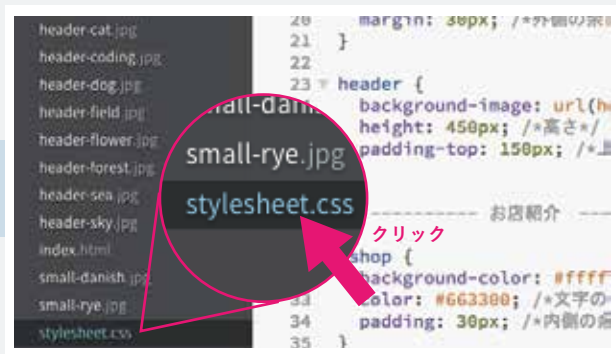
header-cat.jpg
header-coding.jpg
header-dog.jpg
header-field.jpg
header-flower.jpg
header-forest.jpg
header-sea.jpg
header-sky.jpg
index.html
small-danish.jpg
small-rye.jpg
stylesheet.css

small-danish
small-rye.jpg
stylesheet.css

クリック

20 margin: 30px; /*外側の余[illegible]
21 }
22
23 header {
background-image: url(h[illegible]
height: 450px; /*高さ*/
padding-top: 150px; /*上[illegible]

----------- お店紹介 ----
shop {
background-color: #ffff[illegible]
33 color: #663300; /*文字の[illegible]
34 padding: 30px; /*内側の余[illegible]
35 }